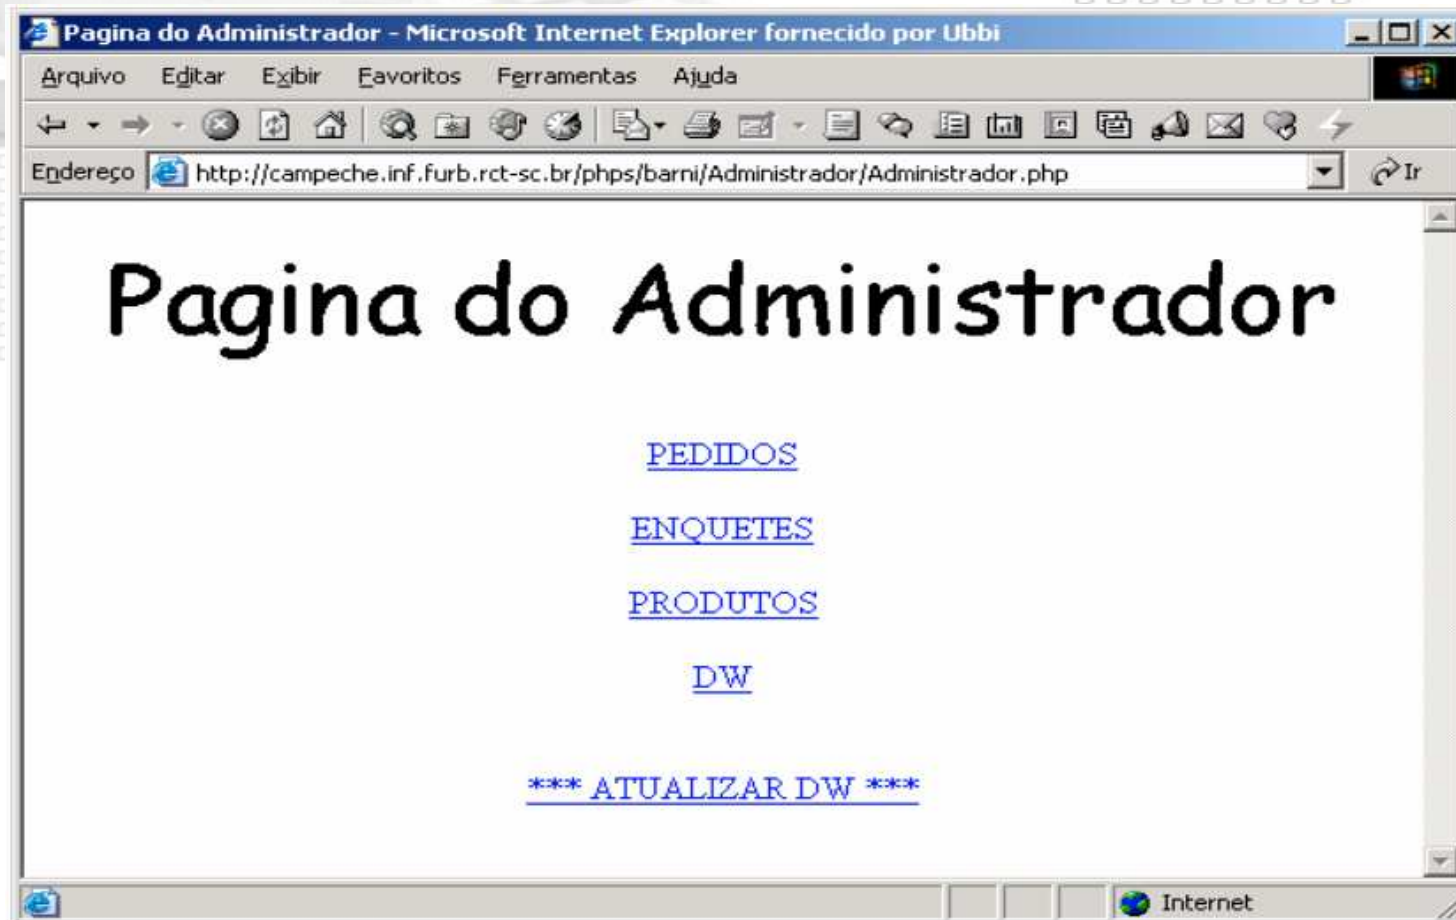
Pagina do Administrador - Microsoft Internet Explorer fornecido por Ubbi

Arquivo Editar Exibir Favoritos Ferramentas Ajuda

Endereço http://campeche.inf.furb.rct-sc.br/phps/barni/Administrador/Administrador.php Ir

Pagina do Administrador

PEDIDOS

ENQUETES

PRODUTOS

DW

*** ATUALIZAR DW ***

Internet